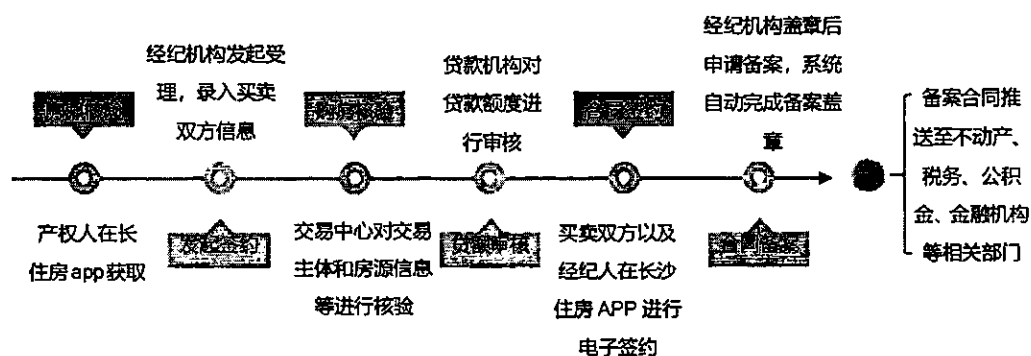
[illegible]

产权人在长住房app获取

经纪机构发起受理，录入买卖双方信息

发起签约

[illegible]

交易中心对交易主体和房源信息等进行核验

贷款机构对贷款额度进行审核

贷款审核

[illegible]

买卖双方以及经纪人在长沙住房APP进行电子签约

经纪机构盖章后申请备案，系统自动完成备案盖章

合同备案

备案合同推送至不动产、税务、公积金、金融机构等相关部门